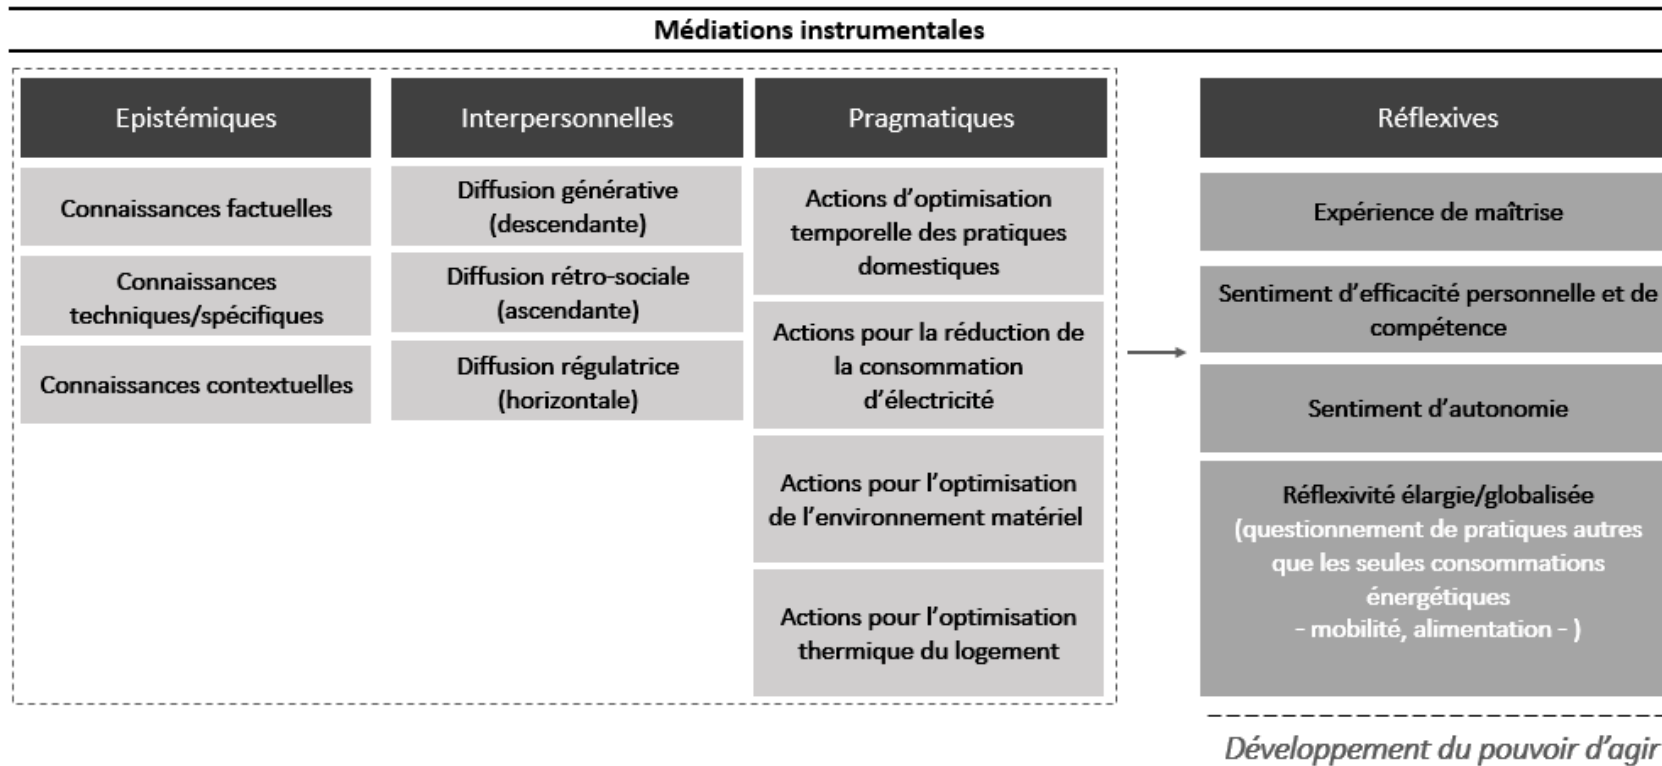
Médiations instrumentales

Epistémiques

Connaissances factuelles

Connaissances techniques/spécifiques

Connaissances contextuelles

Interpersonnelles

Diffusion générative (descendante)

Diffusion rétro-sociale (ascendante)

Diffusion régulatrice (horizontale)

Pragmatiques

Actions d'optimisation temporelle des pratiques domestiques

Actions pour la réduction de la consommation d'électricité

Actions pour l'optimisation de l'environnement matériel

Actions pour l'optimisation thermique du logement

Réflexives

Expérience de maîtrise

Sentiment d'efficacité personnelle et de compétence

Sentiment d'autonomie

Réflexivité élargie/globalisée (questionnement de pratiques autres que les seules consommations énergétiques - mobilité, alimentation - )

Développement du pouvoir d'agir